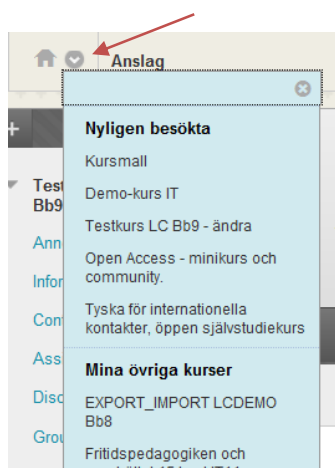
Anslag

Nyligen besökta

Kursmall

Demo-kurs IT

Testkurs LC Bb9 - ändra

Open Access - minikurs och community.

Tyska för internationella kontakter, öppen självstudiekurs

Mina övriga kurser

EXPORT_IMPORT LCDEMO Bb8

Fritidspedagogiken och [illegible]

Test
Bb9

Ann
Infor
Con
Ass
Disc
Grou